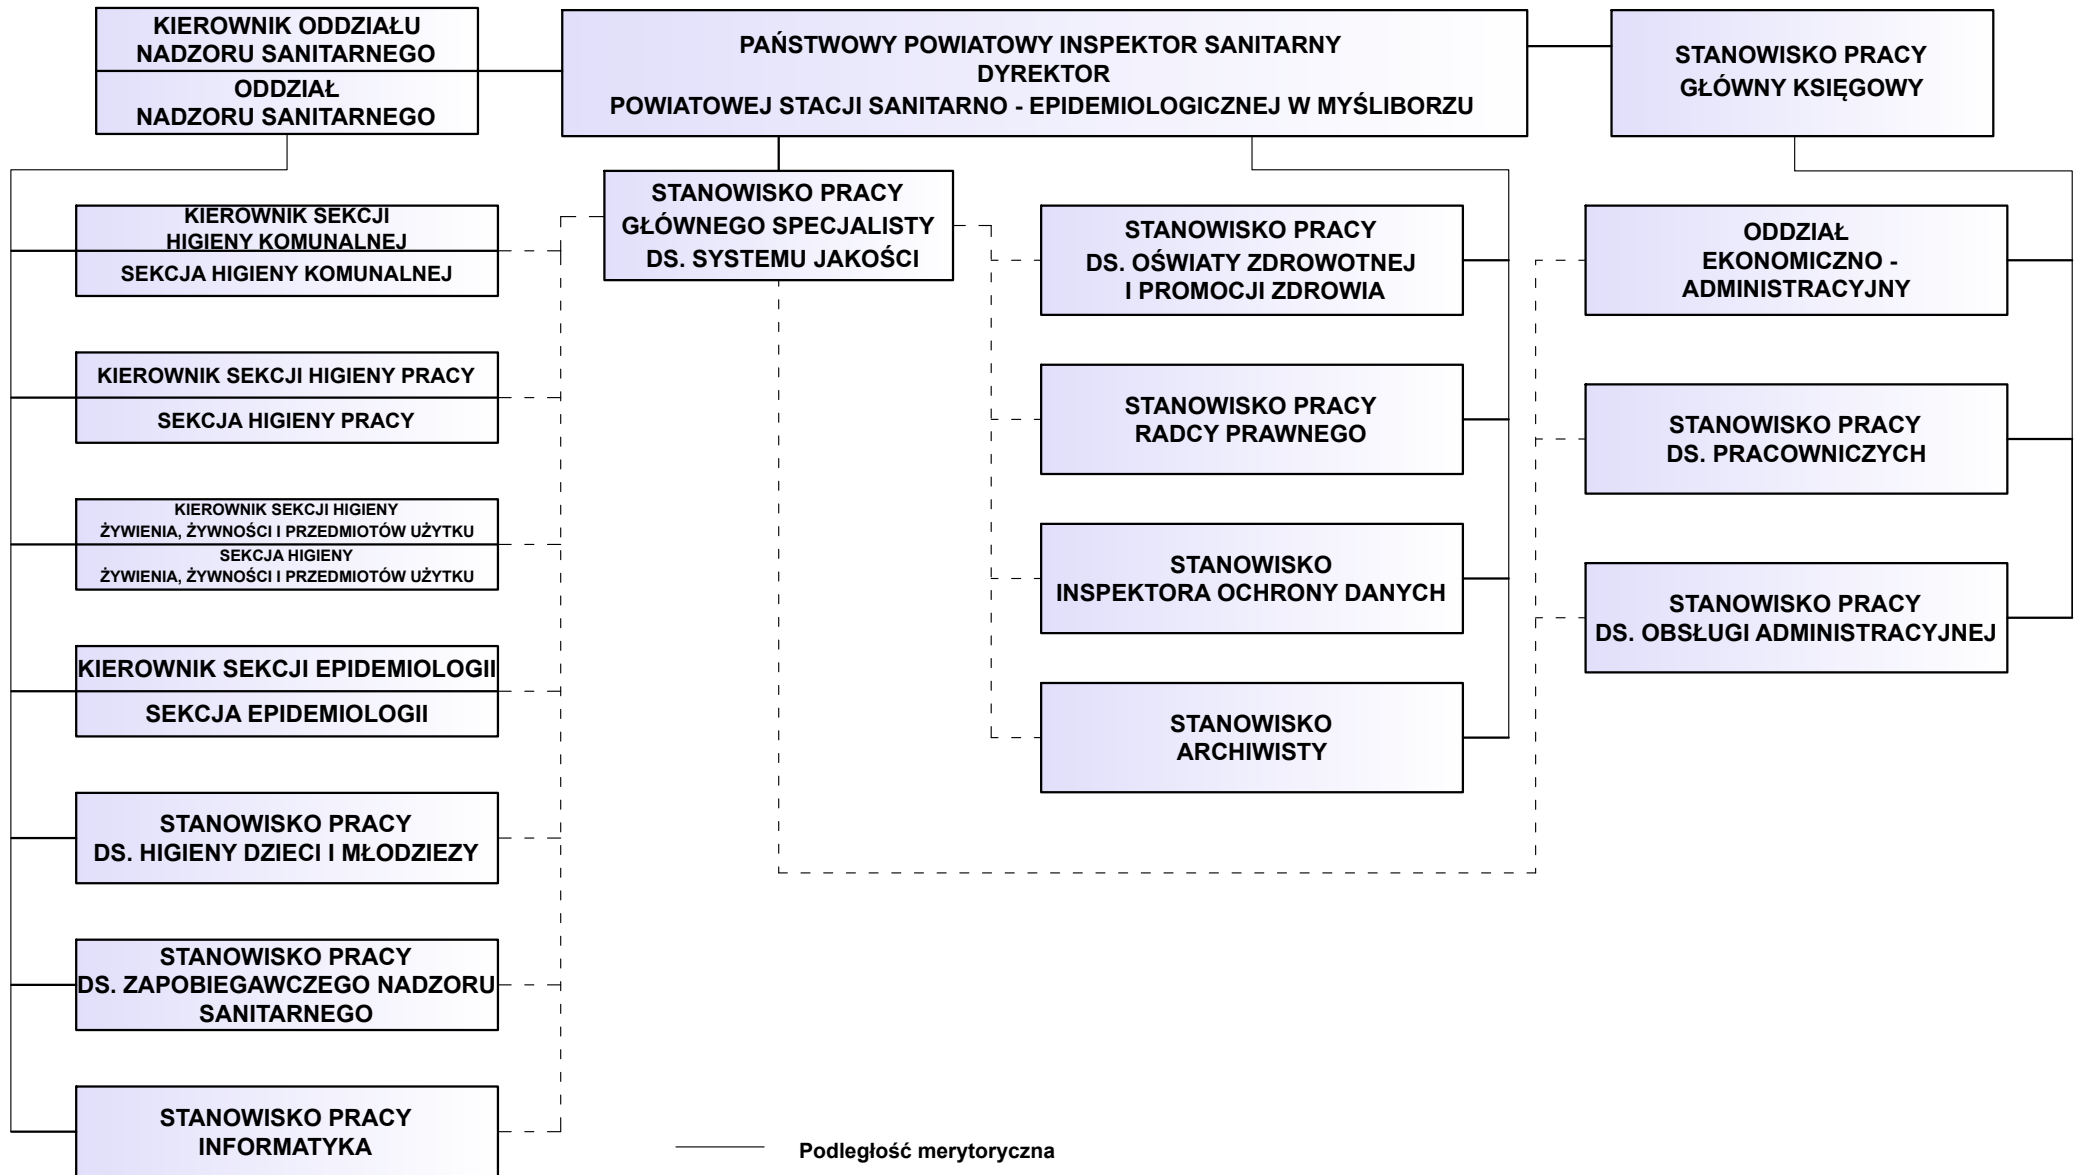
KIEROWNIK ODDZIAŁU NADZORU SANITARNEGO
ODDZIAŁ NADZORU SANITARNEGO

PAŃSTWOWY POWIATOWY INSPEKTOR SANITARNY
DYREKTOR
POWIATOWEJ STACJI SANITARNO - EPIDEMIOLOGICZNEJ W MYŚLIBORZU

STANOWISKO PRACY GŁÓWNY KSIĘGOWY

KIEROWNIK SEKCJI HIGIENY KOMUNALNEJ
SEKCJA HIGIENY KOMUNALNEJ

STANOWISKO PRACY GŁÓWNEGO SPECJALISTY DS. SYSTEMU JAKOŚCI

STANOWISKO PRACY DS. OŚWIATY ZDROWOTNEJ I PROMOCJI ZDROWIA

ODDZIAŁ EKONOMICZNO - ADMINISTRACYJNY

KIEROWNIK SEKCJI HIGIENY PRACY
SEKCJA HIGIENY PRACY

STANOWISKO PRACY RADCY PRAWNEGO

STANOWISKO PRACY DS. PRACOWNICZYCH

KIEROWNIK SEKCJI HIGIENY ŻYWIENIA, ŻYWNOŚCI I PRZEDMIOTÓW UŻYTKU
SEKCJA HIGIENY ŻYWIENIA, ŻYWNOŚCI I PRZEDMIOTÓW UŻYTKU

STANOWISKO INSPEKTORA OCHRONY DANYCH

STANOWISKO PRACY DS. OBSŁUGI ADMINISTRACYJNEJ

KIEROWNIK SEKCJI EPIDEMIOLOGII
SEKCJA EPIDEMIOLOGII

STANOWISKO ARCHIWISTY

STANOWISKO PRACY DS. HIGIENY DZIECI I MŁODZIEZY

STANOWISKO PRACY DS. ZAPOBIEGAWCZEGO NADZORU SANITARNEGO

STANOWISKO PRACY INFORMATYKA

Podległość merytoryczna